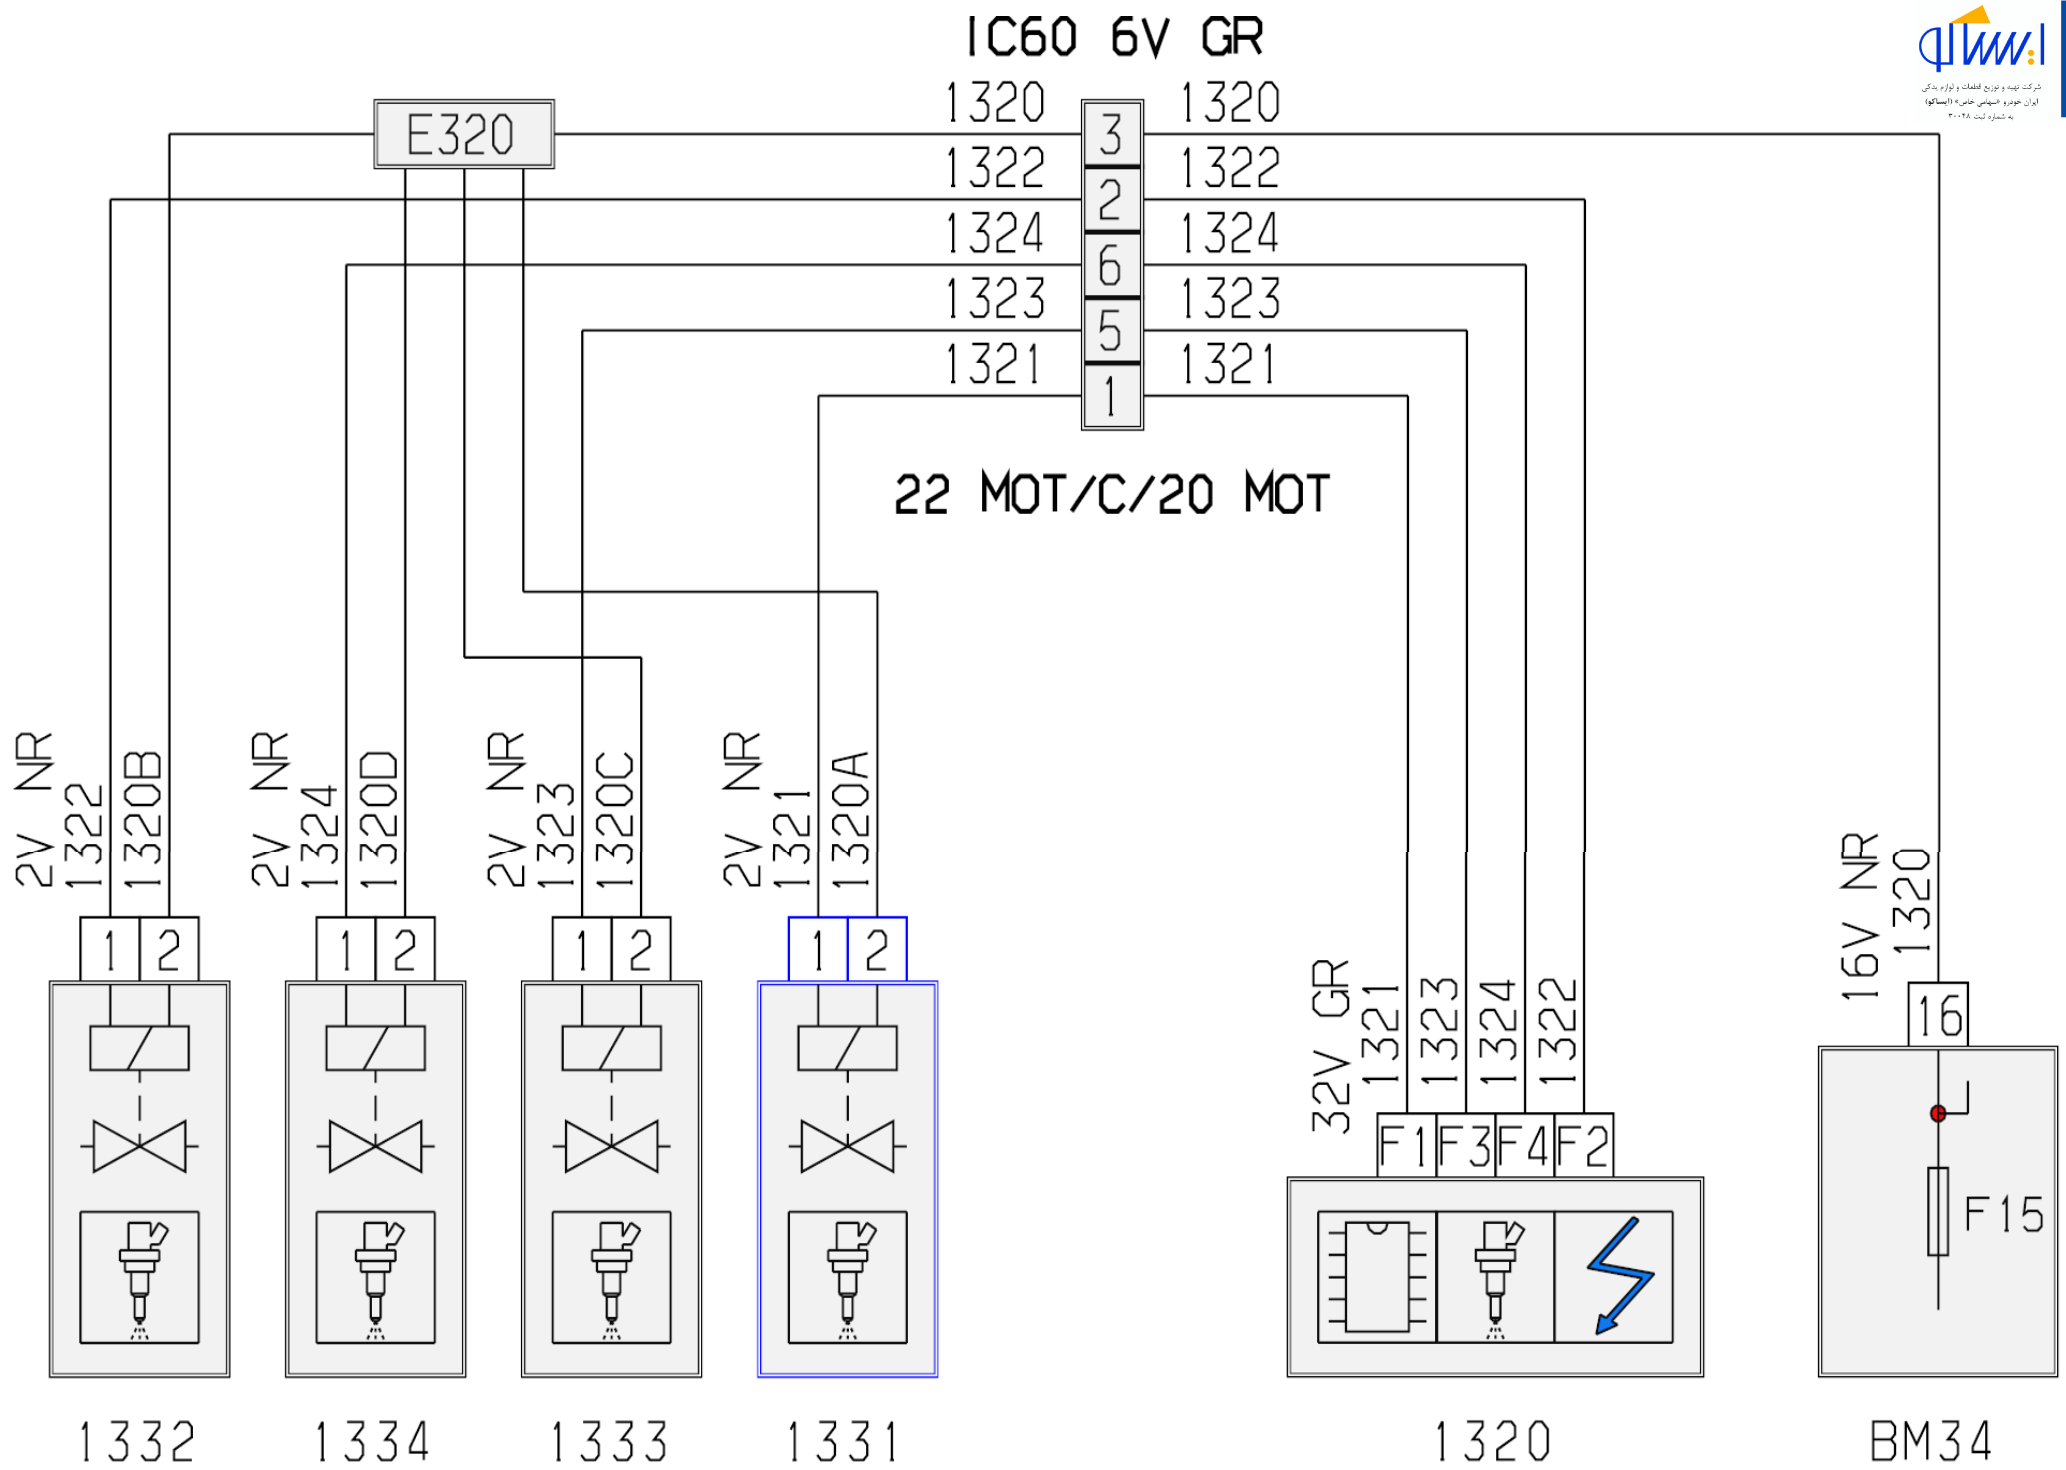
IC60 6V GR

E320

| 1320 | 3 | 1320 |
|---|---|---|
| 1322 | 2 | 1322 |
| 1324 | 6 | 1324 |
| 1323 | 5 | 1323 |
| 1321 | 1 | 1321 |

22 MOT/C/20 MOT

2V NR 1322 1320B
1 2

2V NR 1324 1320D
1 2

2V NR 1323 1320C
1 2

2V NR 1321 1320A
1 2

32V GR 1321 1323 1324 1322
F1 F3 F4 F2

16V NR 1320
16

F15

1332 1334 1333 1331 1320 BM34

ایساکو
شرکت تهیه و توزیع قطعات و لوازم یدکی ایران خودرو «سهامی خاص» (ایساکو) به شماره ثبت ۳۰۰۲۸